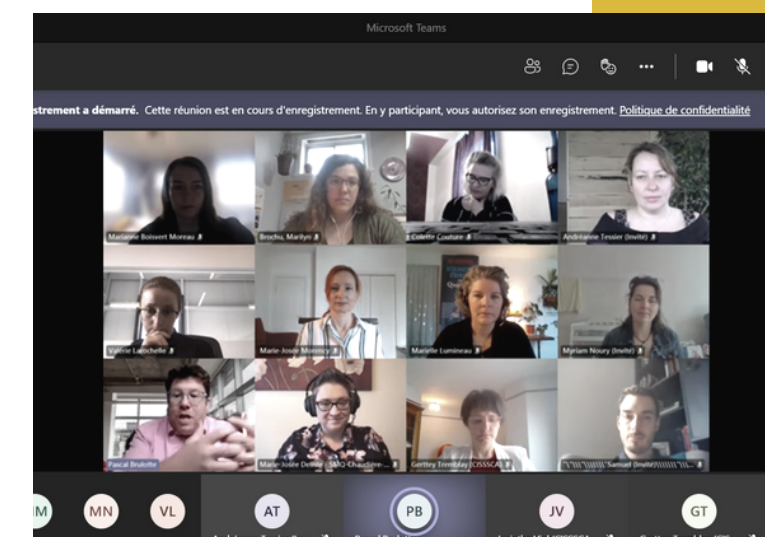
Microsoft Teams

strement a démarré. Cette réunion est en cours d'enregistrement. En y participant, vous autorisez son enregistrement. Politique de confidentialité

Marianne Boisvert Moreau

Brochu, Marilyn

Colette Couture

Andréanne Tessier (Invité)

Valérie Larochelle

Marie-Josée Morency

Mariette Lumineau

Myriam Noury (Invité)

Pascal Brulotte

Marie-Josée Delisle - SMQ-Chaudière-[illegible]

Gertrey Tremblay (CISSSCA)

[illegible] Samuel (Invité) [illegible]

IM

MN

VL

AT

PB

JV

GT